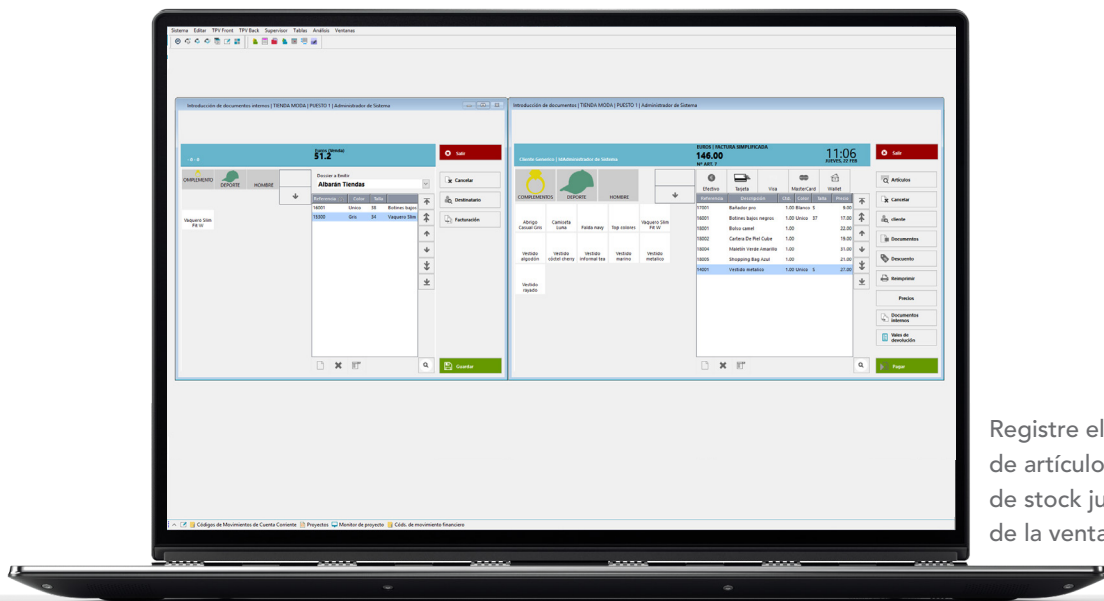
Sistema Editar TPV Front TPV Back Supervisor Tablas Análisis Ventanas

Introducción de documentos internos | TIENDA MODA | PUESTO 1 | Administrador de Sistema

Euros (tienda)
51.2

Salir

COMPLEMENTO DEPORTE HOMBRE

Vaquero Slim Fit W

Enviar a Emitir
Albarán Tiendas

| Referencia | Color | Talla | Descripción |
|---|---|---|---|
| 16001 | Unico | 38 | Botines bajos |
| 15000 | Gris | 34 | Vaquero Slim |

Cancelar
Destinatario
Facturación
Guardar

Introducción de documentos | TIENDA MODA | PUESTO 1 | Administrador de Sistema

Cliente Genérico | Administrador de Sistema

EUROS | FACTURA SIMPLIFICADA
146.00
Nº ART. 7

11:06
JUEVES, 22 FEB

COMPLEMENTOS DEPORTE HOMBRE

Efectivo Tarjeta Visa MasterCard Wallet

Abrigo Casual Gris
Camiseta Luna
Falda Navy
Top colores
Vaquero Slim Fit W
Vestido algodón
Vestido cóctel cherry
Vestido informal tea
Vestido marino
Vestido metálico
Vestido rayado

| Referencia | Descripción | Cdd | Color | Talla | Precio |
|---|---|---|---|---|---|
| 17001 | Bañador pro | 1.00 | Blanco | S | 9.00 |
| 16001 | Botines bajos negros | 1.00 | Unico | 37 | 17.00 |
| 18001 | Bolso camel | 1.00 | | | 22.00 |
| 18002 | Cartera De Piel Cube | 1.00 | | | 18.00 |
| 18004 | Maletín Verde Amarillo | 1.00 | | | 31.00 |
| 18009 | Shopping Bag Azul | 1.00 | | | 21.00 |
| 14001 | Vestido metalico | 1.00 | Unico | S | 27.00 |

Salir
Artículos
Cancelar
cliente
Documentos
Descuento
Reimprimir
Precios
Documentos internos
Vales de devolución
Pagar

Códigos de Movimientos de Cuenta Corriente Proyectos Monitor de proyecto Cód. de movimiento financiero

Registre el
de artículo
de stock ju
de la venta